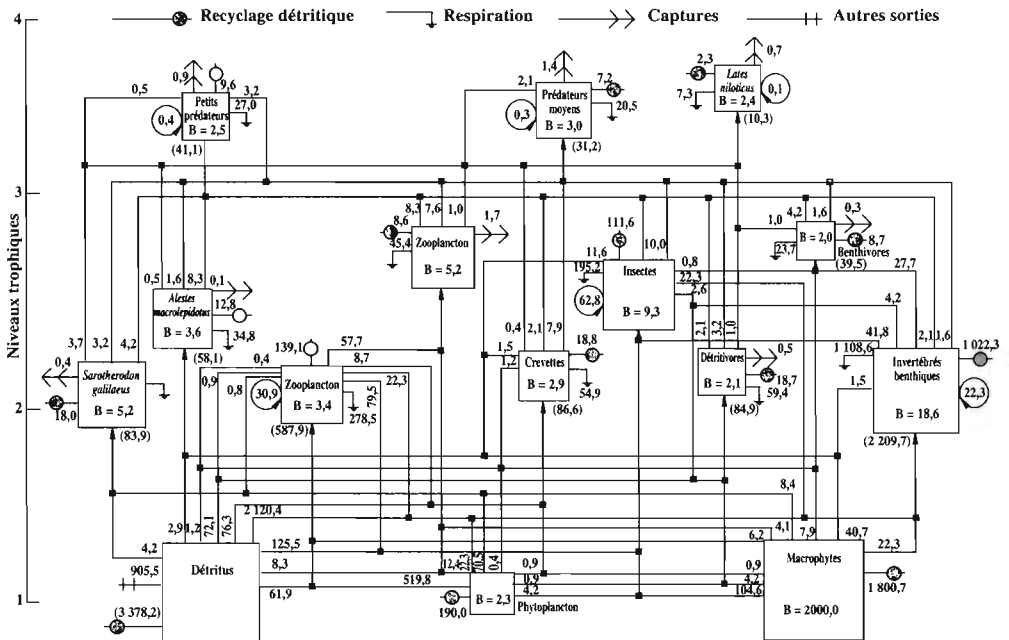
Recyclage détritique  Respiration  Captures  Autres sorties

4
3
2
1

Niveaux trophiques

0,5
0,9
9,6
3,2
Petits prédateurs
27,0
0,4
B = 2,5
(41,1)

2,1
1,4
7,2
Prédateurs moyens
20,5
0,3
B = 3,0
(31,2)

2,3
0,7
Lates niloticus
7,3
B = 2,4
0,1
(10,3)

8,3
7,6
1,0
1,7
8,6
Zooplancton
35,4
B = 5,2

111,6
11,6
10,0
0,8
195,2
Insectes
22,3
62,8
B = 9,3
2,6

1,0
4,2
1,6
0,3
23,7
B = 2,0
8,7
Benthivores
(39,5)
27,7

0,5
1,6
8,3
0,1
Alestes macrolepidotus
12,8
B = 3,6
34,8
(58,1)

3,7
3,2
4,2
0,4
Sarotherodon galilaeus
18,0
B = 5,2
(83,9)

139,1
57,7
0,4
8,7
0,9
0,8
30,9
Zooplancton
79,5
22,3
B = 3,4
278,5
(587,9)

0,4
2,1
7,9
18,8
1,5
1,2
Crevettes
B = 2,9
54,9
(86,6)

2,1
3,2
1,0
0,5
Détritivores
18,7
B = 2,1
59,4
(84,9)

4,2
41,8
2,1
1,6
1 108,6
1 022,3
1,5
Invertébrés benthiques
22,3
B = 18,6
(2 209,7)

8,4
2,9
1,2
72,1
76,3
2 120,4
4,2
125,5
905,5
Détritus
8,3
519,8
61,9
(3 378,2)

12,4
2,3
70,5
0,4
0,9
0,9
4,2
190,0
B = 2,3
Phytoplancton

6,2
4,1
7,9
40,7
22,3
Macrophytes
0,9
4,2
104,6
1 800,7
B = 2000,0